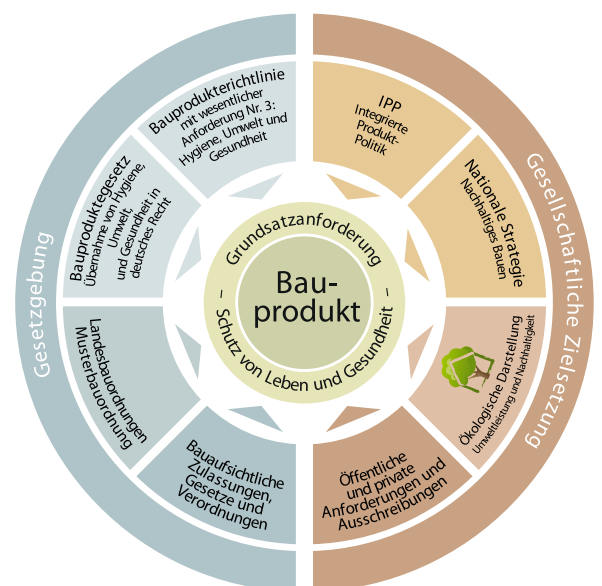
Gesetzgebung

Gesellschaftliche Zielsetzung

Bauproduktrichtlinie mit wesentlicher Anforderung Nr. 3: Hygiene, Umwelt und Gesundheit

IPP Integrierte Produkt-Politik

Nationale Strategie Nachhaltiges Bauen

Ökologische Darstellung Umweltleistung und Nachhaltigkeit

Öffentliche und private Anforderungen und Ausschreibungen

Bauaufsichtliche Zulassungen, Gesetze und Verordnungen

Landesbauordnungen Musterbauordnung

Bauproduktegesetz Übernahme von Hygiene, Umwelt, und Gesundheit in deutsches Recht

Grundsatzanforderung – Schutz von Leben und Gesundheit –

Bau-produkt